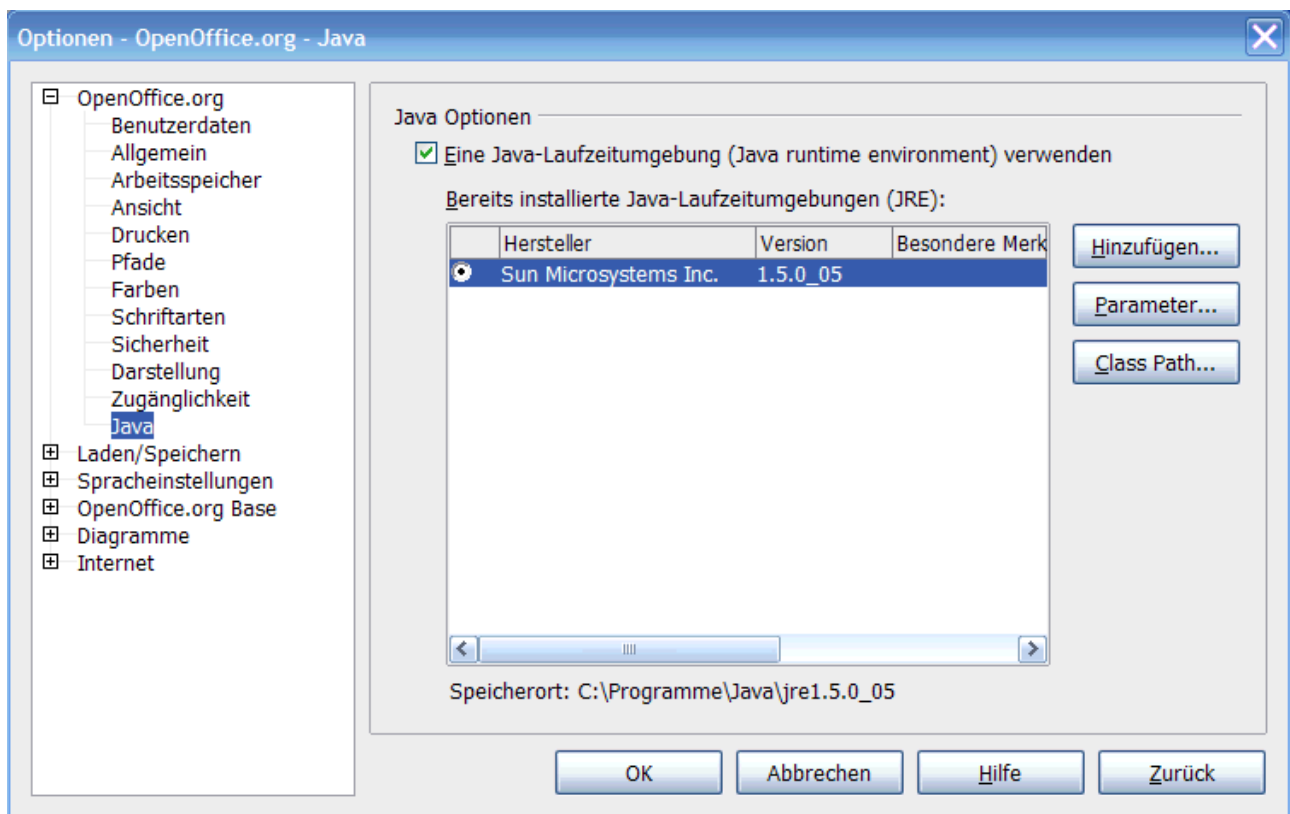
Optionen - OpenOffice.org - Java

OpenOffice.org
Benutzerdaten
Allgemein
Arbeitsspeicher
Ansicht
Drucken
Pfade
Farben
Schriftarten
Sicherheit
Darstellung
Zugänglichkeit
Java
Laden/Speichern
Spracheinstellungen
OpenOffice.org Base
Diagramme
Internet

Java Optionen

Eine Java-Laufzeitumgebung (Java runtime environment) verwenden

Bereits installierte Java-Laufzeitumgebungen (JRE):

| | Hersteller | Version | Besondere Merk |
|---|---|---|---|
| | Sun Microsystems Inc. | 1.5.0_05 | |

Hinzufügen...
Parameter...
Class Path...

Speicherort: C:\Programme\Java\jre1.5.0_05

OK
Abbrechen
Hilfe
Zurück